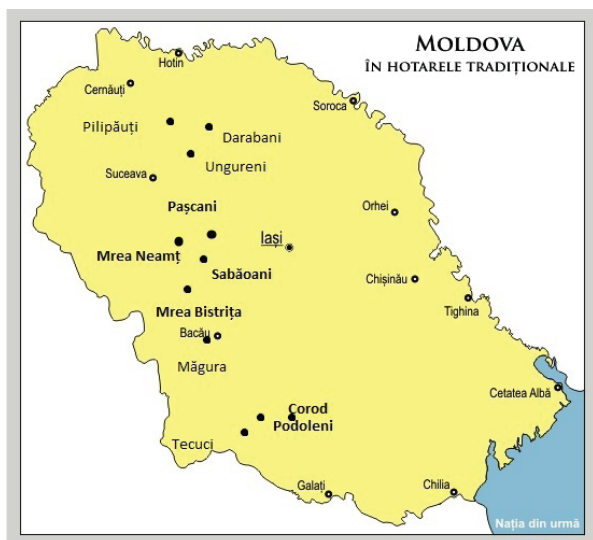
MOLDOVA
ÎN HOTARELE TRADIȚIONALE

Hotin
Cernăuți
Soroca
Pilipăuți
Darabani
Ungureni
Suceava
Pașcani
Orhei
Iași
Mrea Neamț
Sabăoani
Chișinău
Tighina
Mrea Bistrița
Bacău
Măgura
Cetatea Albă
Corod
Podoleni
Tecuci
Galați
Chilia
Nația din urmă